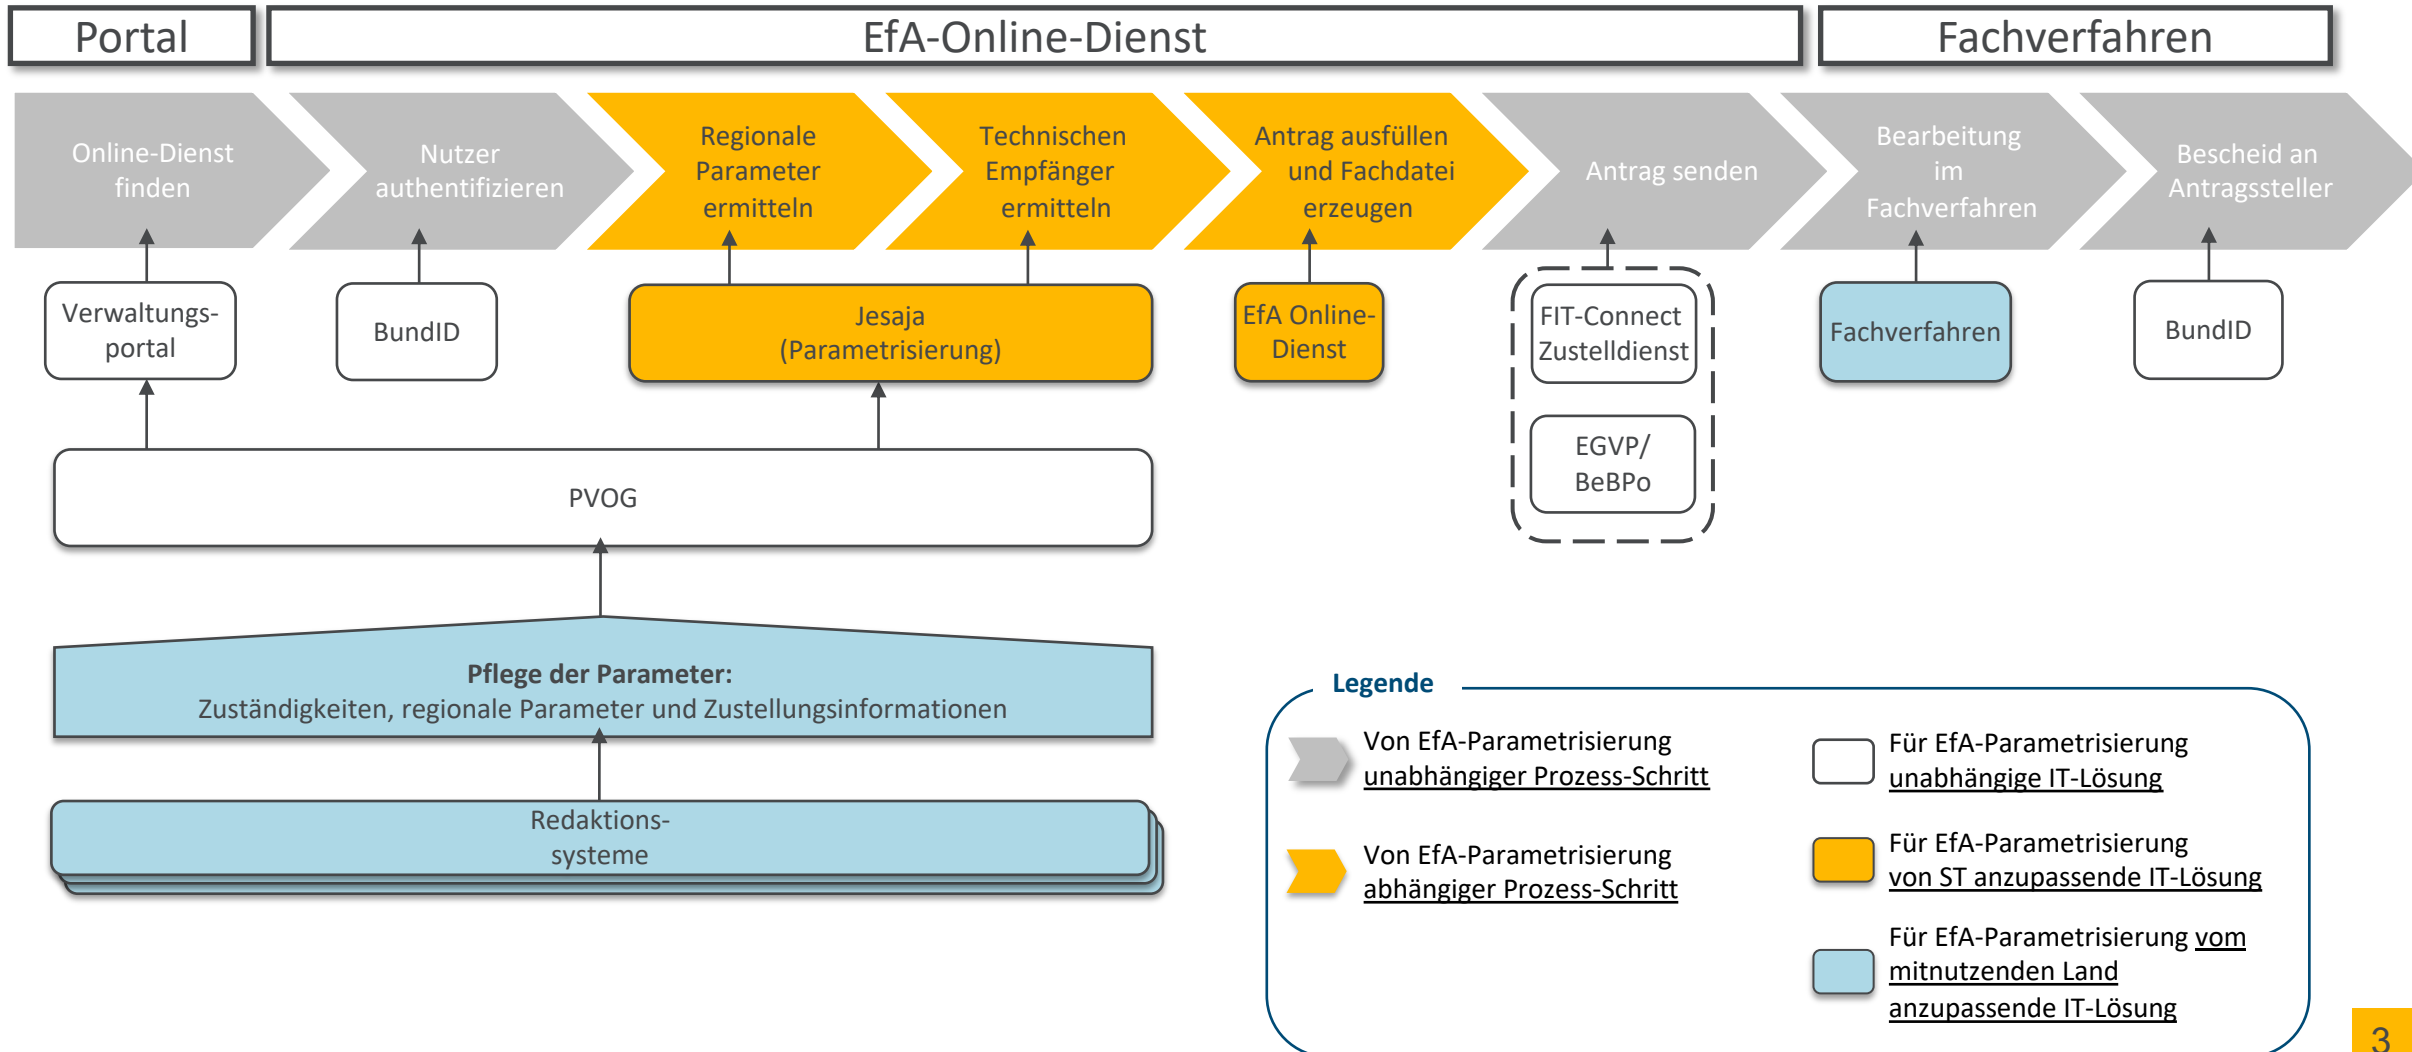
Portal

EfA-Online-Dienst

Fachverfahren

Online-Dienst finden

Nutzer authentifizieren

Regionale Parameter ermitteln

Technischen Empfänger ermitteln

Antrag ausfüllen und Fachdatei erzeugen

Antrag senden

Bearbeitung im Fachverfahren

Bescheid an Antragssteller

Verwaltungsportal

BundID

Jesaja (Parametrisierung)

EfA Online-Dienst

FIT-Connect Zustelldienst

EGVP/ BeBPo

Fachverfahren

BundID

PVOG

Pflege der Parameter:
Zuständigkeiten, regionale Parameter und Zustellungsinformationen

Redaktionssysteme

Legende

Von EfA-Parametrisierung unabhängiger Prozess-Schritt

Von EfA-Parametrisierung abhängiger Prozess-Schritt

Für EfA-Parametrisierung unabhängige IT-Lösung

Für EfA-Parametrisierung von ST anzupassende IT-Lösung

Für EfA-Parametrisierung vom mitnutzenden Land anzupassende IT-Lösung

3